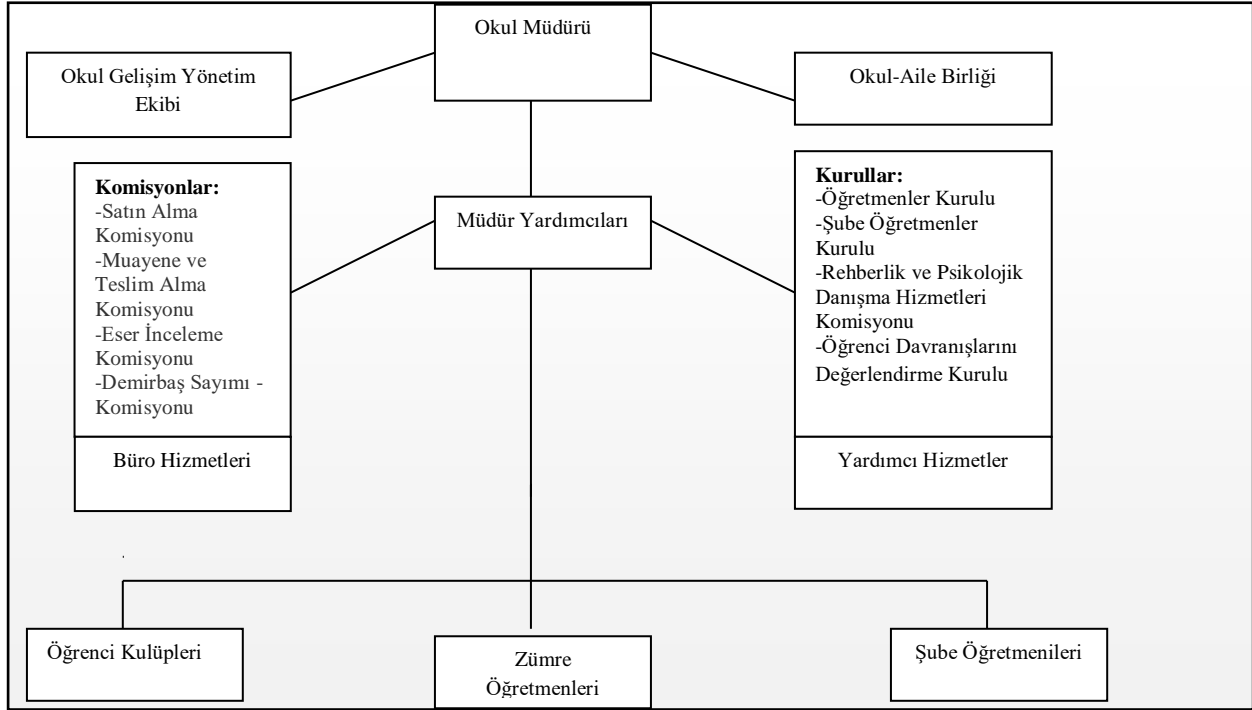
Okul Müdürü

Okul Gelişim Yönetim Ekibi

Okul-Aile Birliği

Komisyonlar:
-Satın Alma Komisyonu
-Muayene ve Teslim Alma Komisyonu
-Eser İnceleme Komisyonu
-Demirbaş Sayımı - Komisyonu

Büro Hizmetleri

Müdür Yardımcıları

Kurullar:
-Öğretmenler Kurulu
-Şube Öğretmenler Kurulu
-Rehberlik ve Psikolojik Danışma Hizmetleri Komisyonu
-Öğrenci Davranışlarını Değerlendirme Kurulu

Yardımcı Hizmetler

Öğrenci Kulüpleri

Zümre Öğretmenleri

Şube Öğretmenileri